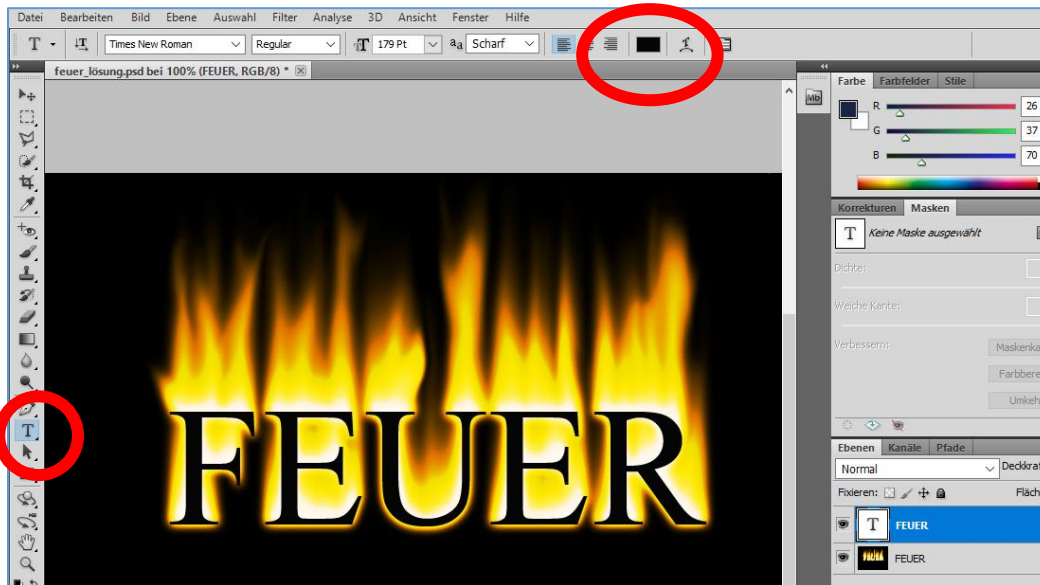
Datei Bearbeiten Bild Ebene Auswahl Filter Analyse 3D Ansicht Fenster Hilfe

Times New Roman Regular 179 Pt aa Scharf

feuer_lösung.psd bei 100% (FEUER, RGB/8) *

FEUER

Farbe Farbfelder Stile

R 26
G 37
B 70

Korrekturen Masken

Keine Maske ausgewählt

Dichte:

Weiche Kante:

Verbessern:

Maskenka

Farbbere

Umkeh

Ebenen Kanäle Pfade

Normal Deckkraft

Fixieren: Fläch

FEUER

FEUER